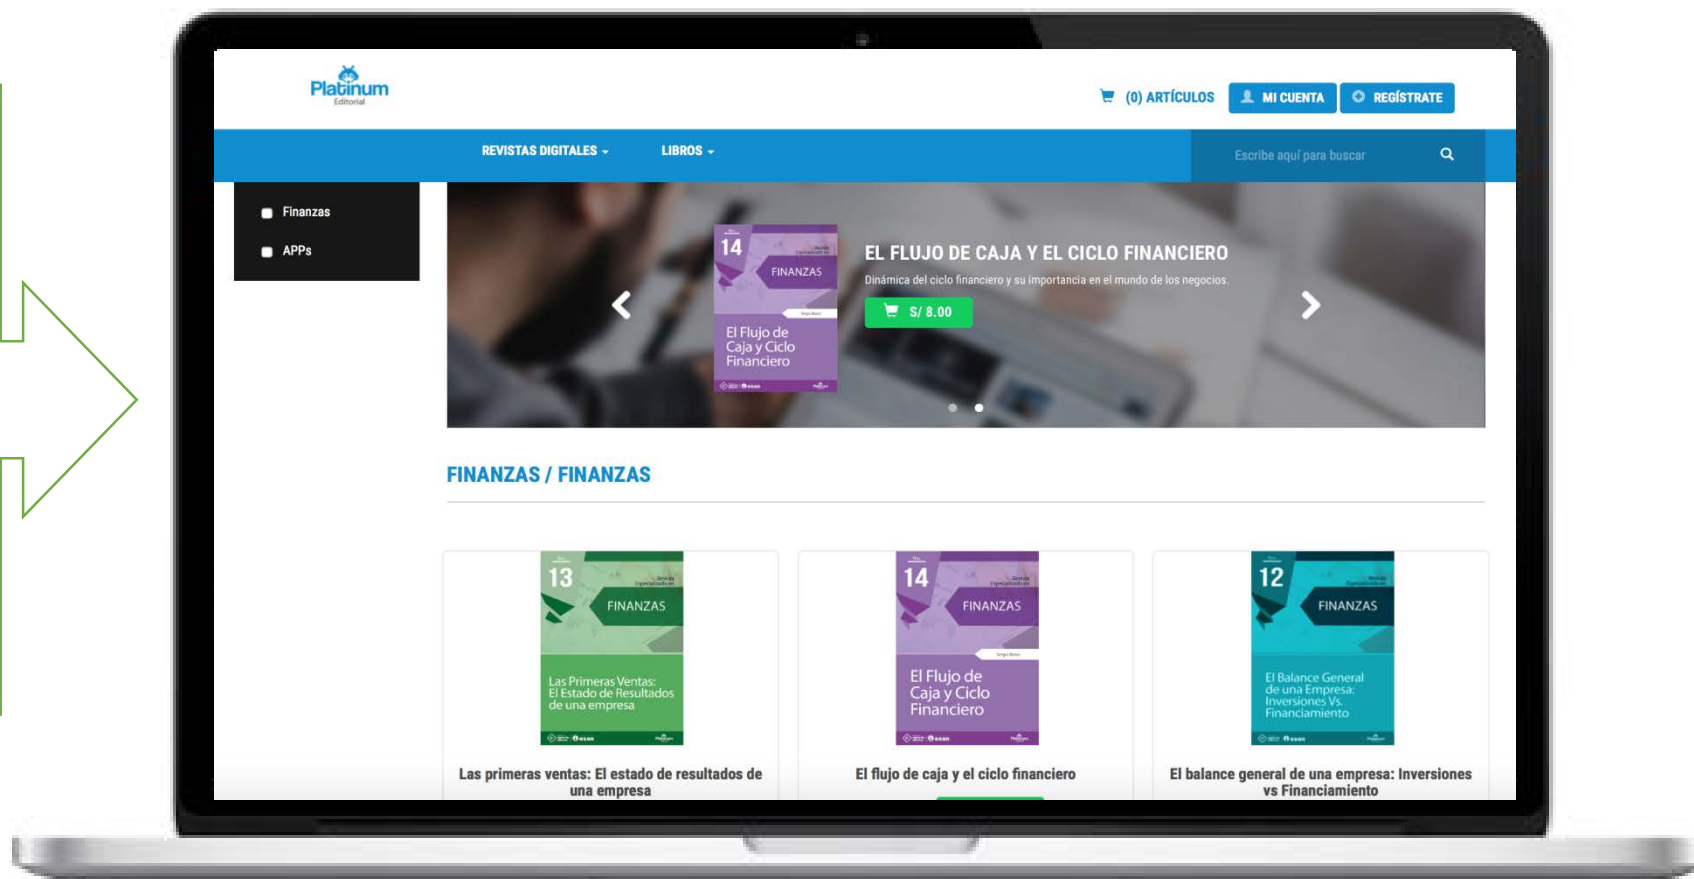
Platinum
Editorial

(0) ARTÍCULOS
MI CUENTA
REGÍSTRATE

REVISTAS DIGITALES
LIBROS
Escribe aquí para buscar

Finanzas
APPs

14
FINANZAS
El Flujo de Caja y Ciclo Financiero

EL FLUJO DE CAJA Y EL CICLO FINANCIERO
Dinámica del ciclo financiero y su importancia en el mundo de los negocios.
S/ 8.00

FINANZAS / FINANZAS

13
FINANZAS
Las Primeras Ventas: El Estado de Resultados de una empresa

Las primeras ventas: El estado de resultados de una empresa

14
FINANZAS
El Flujo de Caja y Ciclo Financiero

El flujo de caja y el ciclo financiero

12
FINANZAS
El Balance General de una Empresa: Inversiones Vs. Financiamiento

El balance general de una empresa: Inversiones vs Financiamiento